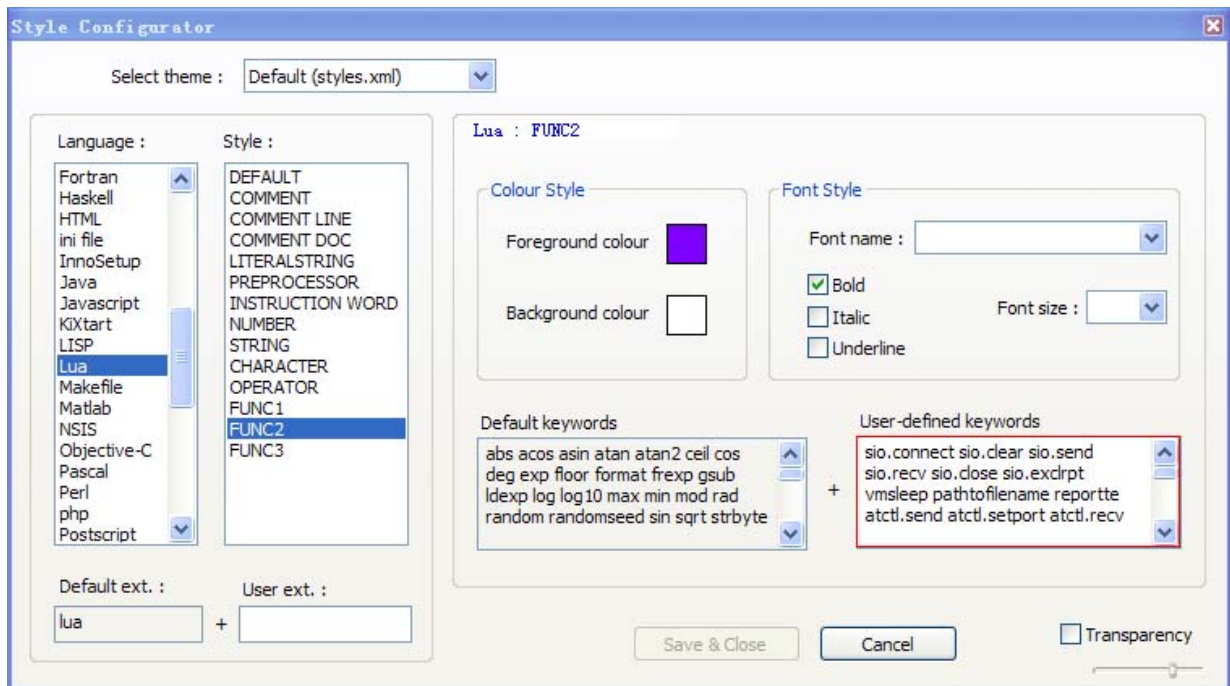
Style Configurator

Select theme : Default (styles.xml)

Language :
Fortran
Haskell
HTML
ini file
InnoSetup
Java
Javascript
KiXtart
LISP
Lua
Makefile
Matlab
NSIS
Objective-C
Pascal
Perl
php
Postscript

Style :
DEFAULT
COMMENT
COMMENT LINE
COMMENT DOC
LITERALSTRING
PREPROCESSOR
INSTRUCTION WORD
NUMBER
STRING
CHARACTER
OPERATOR
FUNC1
FUNC2
FUNC3

Default ext. :
lua
+
User ext. :

Lua : FUNC2

Colour Style
Foreground colour
Background colour

Font Style
Font name :
Bold
Italic
Underline
Font size :

Default keywords
abs acos asin atan atan2 ceil cos deg exp floor format frexp gsub ldexp log log10 max min mod rad random randomseed sin sqrt strbyte

+

User-defined keywords
sio.connect sio.clear sio.send sio.recv sio.close sio.exclrpt vmsleep pathtofilename reportte atctl.send atctl.setport atctl.recv

Save & Close
Cancel
Transparency